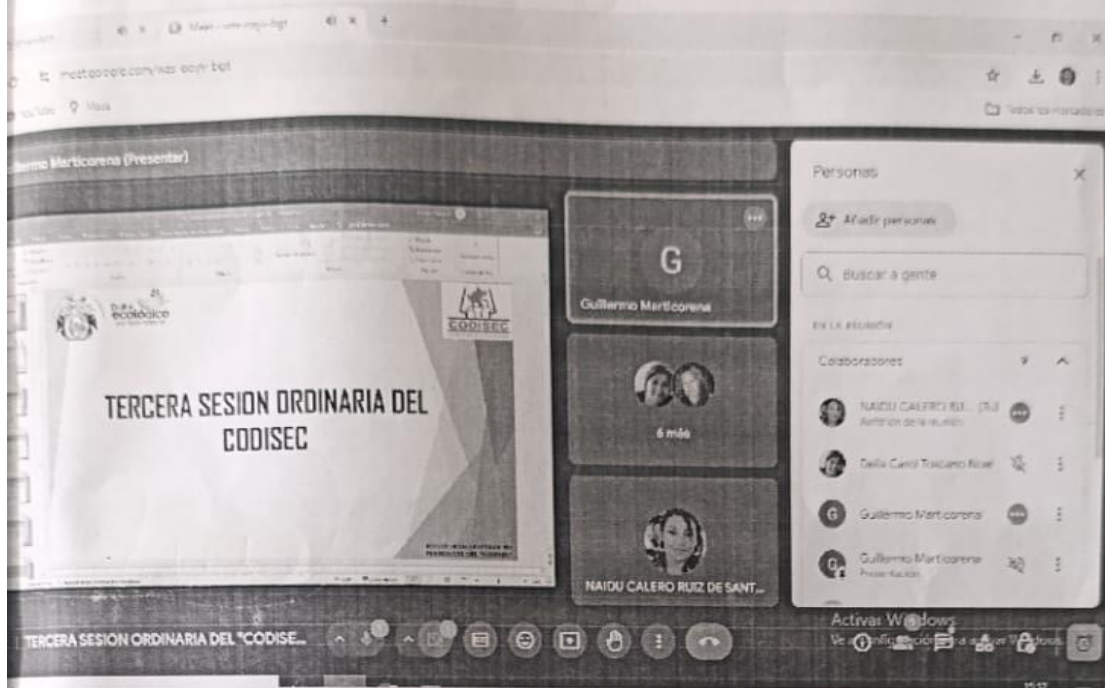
Meet - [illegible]

meet.google.com/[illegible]

YouTube Maps

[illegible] Todos los marcadores

Guillermo Marticorena (Presentar)

CODISEC

TERCERA SESION ORDINARIA DEL CODISEC

G

Guillermo Marticorena

6 más

NAIDU CALERO RUIZ DE SANT...

Personas

Añadir personas

Buscar a gente

EN LA REUNIÓN

Colaboradores

NAIDU CALERO RU... (Tú)
Anfitrión de la reunión

Delia Carol Toscano Rosel

Guillermo Marticorena

Guillermo Marticorena
Presentación

Activar Windows
Ve a Configuración para activar Windows.

TERCERA SESION ORDINARIA DEL "CODISE...

15:12